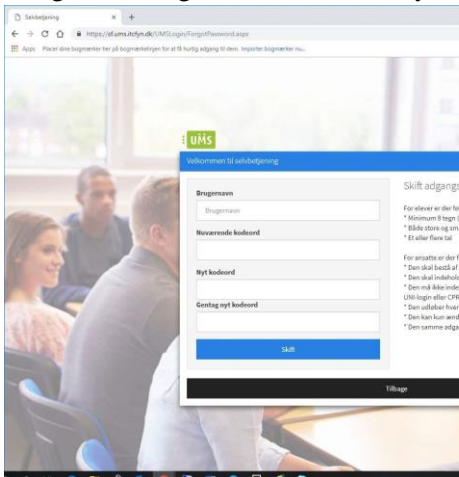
Selvbetjening × +

https://sf.ums.itcfyn.dk/UMSLogin/ForgotPassword.aspx

Apps Placer dine bogmærker her på bogmærkelinjen for at få hurtig adgang til dem. Importer bogmærker nu...

UMS

Velkommen til selvbetjening

Brugernavn

Brugernavn

Nuværende kodeord

Nyt kodeord

Gentag nyt kodeord

Skift

Skift adgangs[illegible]

For elever er der fo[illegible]
* Minimum 8 tegn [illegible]
* Både store og sm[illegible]
* Et eller flere tal

For ansatte er der f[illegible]
* Den skal bestå af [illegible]
* Den skal indehol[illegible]
* Den må ikke inde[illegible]
UNI-login eller CPR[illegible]
* Den udløber hver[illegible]
* Den kan kun ænd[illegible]
* Den samme adga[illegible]

Tilbage